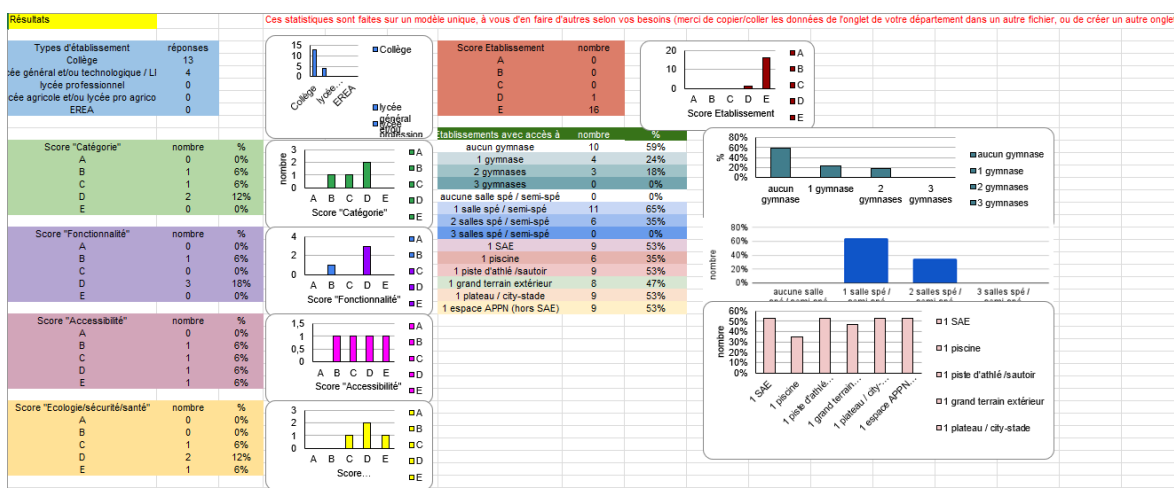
Résultats

Ces statistiques sont faites sur un modèle unique, à vous d'en faire d'autres selon vos besoins (merci de copier/coller les données de l'onglet de votre département dans un autre fichier, ou de créer un autre onglet

| Types d'établissement | réponses |
|---|---|
| Collège | 13 |
| lycée général et/ou technologique / LI | 4 |
| lycée professionnel | 0 |
| lycée agricole et/ou lycée pro agrico | 0 |
| EREA | 0 |

15
10
5
0
Collège
lycée...
EREA
Collège
lycée général
lycée professionn

| Score Etablissement | nombre |
|---|---|
| A | 0 |
| B | 0 |
| C | 0 |
| D | 1 |
| E | 16 |

20
10
0
A B C D E
Score Etablissement
A
B
C
D
E

| Score "Catégorie" | nombre | % |
|---|---|---|
| A | 0 | 0% |
| B | 1 | 6% |
| C | 1 | 6% |
| D | 2 | 12% |
| E | 0 | 0% |

3
2
1
0
nombre
A B C D E
Score "Catégorie"
A
B
C
D
E

| Etablissements avec accès à | nombre | % |
|---|---|---|
| aucun gymnase | 10 | 59% |
| 1 gymnase | 4 | 24% |
| 2 gymnases | 3 | 18% |
| 3 gymnases | 0 | 0% |
| aucune salle spé / semi-spé | 0 | 0% |
| 1 salle spé / semi-spé | 11 | 65% |
| 2 salles spé / semi-spé | 6 | 35% |
| 3 salles spé / semi-spé | 0 | 0% |
| 1 SAE | 9 | 53% |
| 1 piscine | 6 | 35% |
| 1 piste d'athlé /sautoir | 9 | 53% |
| 1 grand terrain extérieur | 8 | 47% |
| 1 plateau / city-stade | 9 | 53% |
| 1 espace APPN (hors SAE) | 9 | 53% |

80%
60%
40%
20%
0%
%
aucun gymnase
1 gymnase
2 gymnases
3 gymnases
aucun gymnase
1 gymnase
2 gymnases
3 gymnases

| Score "Fonctionnalité" | nombre | % |
|---|---|---|
| A | 0 | 0% |
| B | 1 | 6% |
| C | 0 | 0% |
| D | 3 | 18% |
| E | 0 | 0% |

4
2
0
nombre
A B C D E
Score "Fonctionnalité"
A
B
C
D
E

80%
60%
40%
20%
0%
nombre
aucune salle spé / semi-spé
1 salle spé / semi-spé
2 salles spé / semi-spé
3 salles spé / semi-spé

| Score "Accessibilité" | nombre | % |
|---|---|---|
| A | 0 | 0% |
| B | 1 | 6% |
| C | 1 | 6% |
| D | 1 | 6% |
| E | 1 | 6% |

1,5
1
0,5
0
A B C D E
Score "Accessibilité"
A
B
C
D
E

60%
50%
40%
30%
20%
10%
0%
nombre
1 SAE
1 piscine
1 piste d'athlé...
1 grand terrain...
1 plateau / city-...
1 espace APPN...
1 SAE
1 piscine
1 piste d'athlé /sautoir
1 grand terrain extérieur
1 plateau / city-stade

| Score "Ecologie/sécurité/santé" | nombre | % |
|---|---|---|
| A | 0 | 0% |
| B | 0 | 0% |
| C | 1 | 6% |
| D | 2 | 12% |
| E | 1 | 6% |

3
2
1
0
A B C D E
Score...
A
B
C
D
E